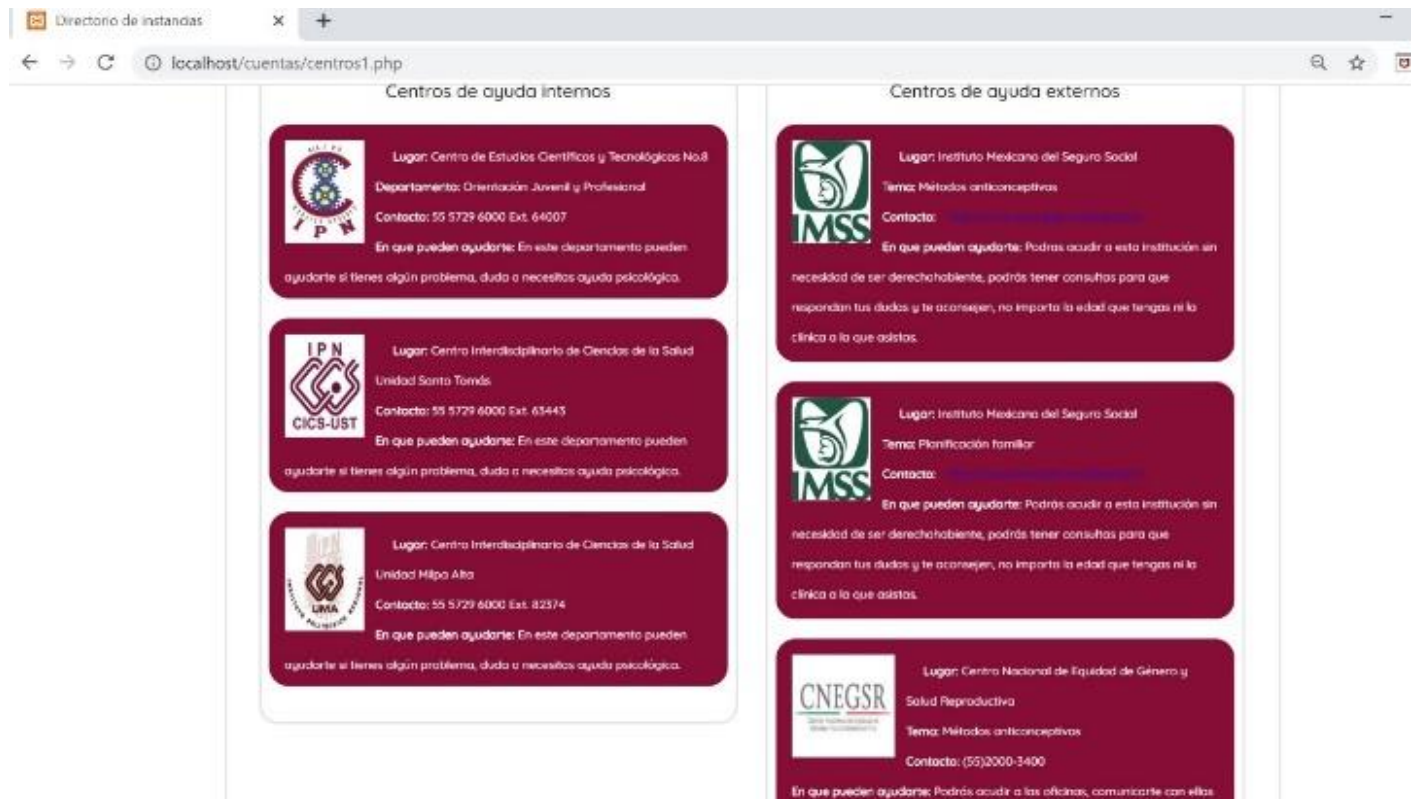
Directorio de instancias × +

localhost/cuentas/centros1.php

Centros de ayuda internos

IPN

Lugar: Centro de Estudios Científicos y Tecnológicos No.8

Departamento: Orientación Juvenil y Profesional

Contacto: 55 5729 6000 Ext. 64007

En que pueden ayudarte: En este departamento pueden ayudarte si tienes algún problema, duda o necesitas ayuda psicológica.

IPN CICS-UST

Lugar: Centro Interdisciplinario de Ciencias de la Salud Unidad Santo Tomás

Contacto: 55 5729 6000 Ext. 63443

En que pueden ayudarte: En este departamento pueden ayudarte si tienes algún problema, duda o necesitas ayuda psicológica.

UMA

Lugar: Centro Interdisciplinario de Ciencias de la Salud Unidad Milpa Alta

Contacto: 55 5729 6000 Ext. 82374

En que pueden ayudarte: En este departamento pueden ayudarte si tienes algún problema, duda o necesitas ayuda psicológica.

Centros de ayuda externos

IMSS

Lugar: Instituto Mexicano del Seguro Social

Tema: Métodos anticonceptivos

Contacto: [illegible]

En que pueden ayudarte: Podrás acudir a esta institución sin necesidad de ser derechohabiente, podrás tener consultas para que respondan tus dudas y te aconsejen, no importa la edad que tengas ni la clínica a la que asistas.

IMSS

Lugar: Instituto Mexicano del Seguro Social

Tema: Planificación familiar

Contacto: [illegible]

En que pueden ayudarte: Podrás acudir a esta institución sin necesidad de ser derechohabiente, podrás tener consultas para que respondan tus dudas y te aconsejen, no importa la edad que tengas ni la clínica a la que asistas.

CNEGSR

Lugar: Centro Nacional de Equidad de Género y Salud Reproductiva

Tema: Métodos anticonceptivos

Contacto: (55)2000-3400

En que pueden ayudarte: Podrás acudir a las oficinas, comunicarte con ellos